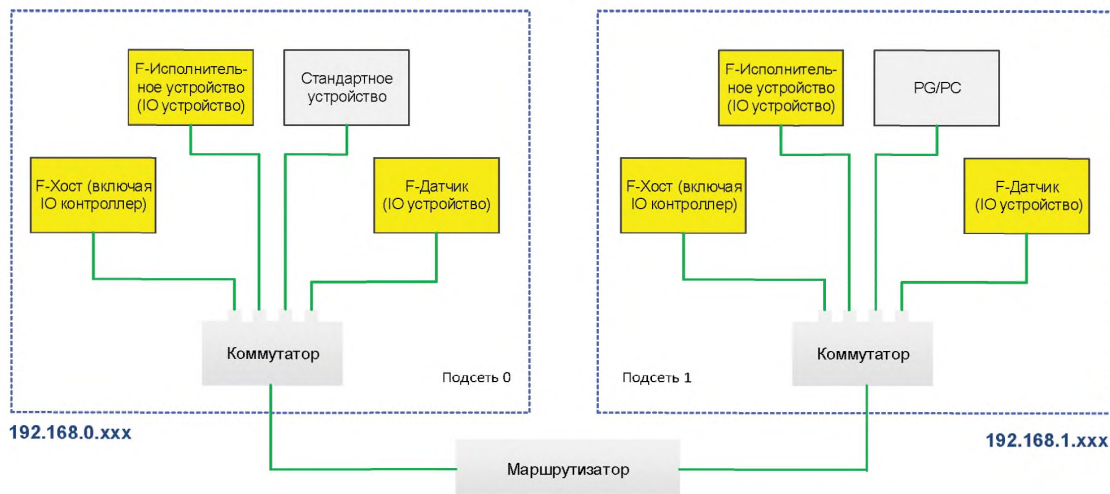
F-Исполнительное устройство (IO устройство)

Стандартное устройство

F-Хост (включая IO контроллер)

F-Датчик (IO устройство)

Коммутатор

Подсеть 0

192.168.0.xxx

F-Исполнительное устройство (IO устройство)

PG/PC

F-Хост (включая IO контроллер)

F-Датчик (IO устройство)

Коммутатор

Подсеть 1

192.168.1.xxx

Маршрутизатор